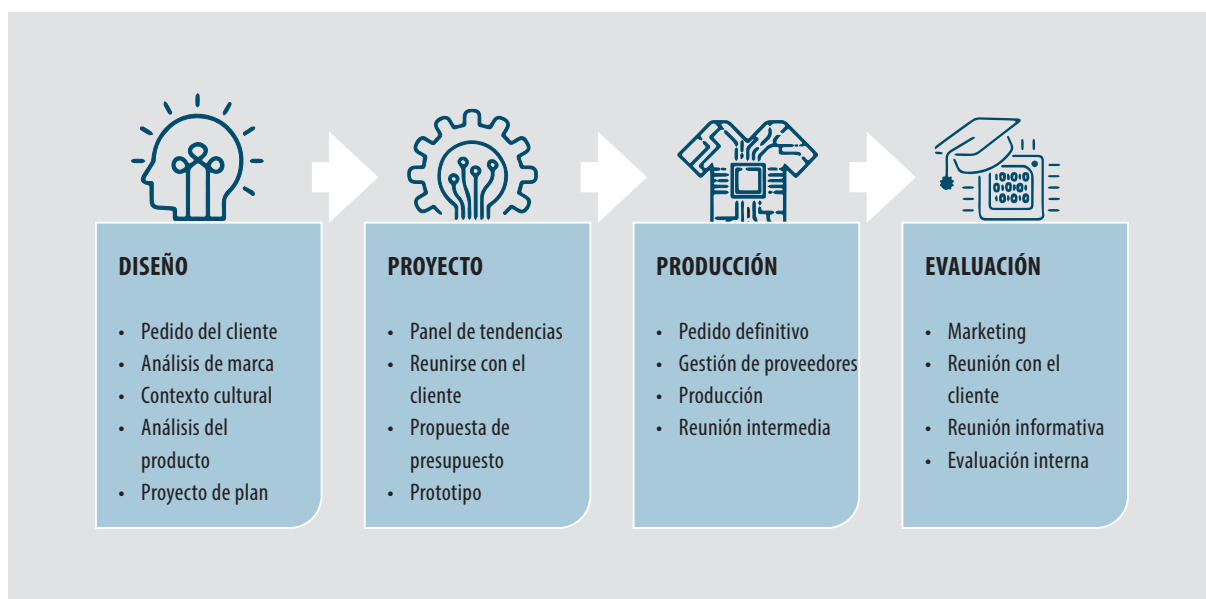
DISEÑO

- Pedido del cliente
- Análisis de marca
- Contexto cultural
- Análisis del producto
- Proyecto de plan

PROYECTO

- Panel de tendencias
- Reunirse con el cliente
- Propuesta de presupuesto
- Prototipo

PRODUCCIÓN

- Pedido definitivo
- Gestión de proveedores
- Producción
- Reunión intermedia

EVALUACIÓN

- Marketing
- Reunión con el cliente
- Reunión informativa
- Evaluación interna